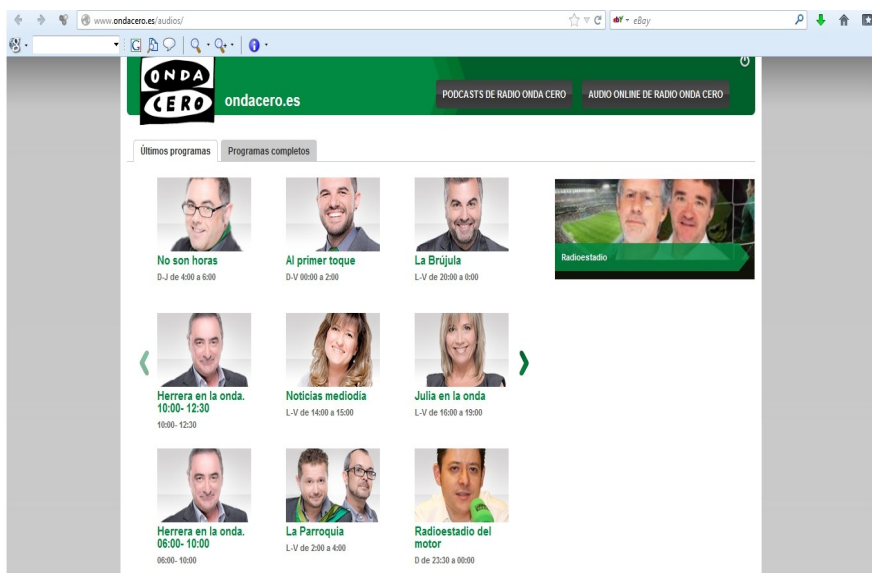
www.ondacero.es/audios/

eBay

ONDA CERO

ondacero.es

PODCASTS DE RADIO ONDA CERO

AUDIO ONLINE DE RADIO ONDA CERO

Últimos programas

Programas completos

No son horas
D-J de 4:00 a 6:00

Al primer toque
D-V 00:00 a 2:00

La Brújula
L-V de 20:00 a 0:00

Radioestadio

Herrera en la onda. 10:00- 12:30
10:00- 12:30

Noticias mediodía
L-V de 14:00 a 15:00

Julia en la onda
L-V de 16:00 a 19:00

Herrera en la onda. 06:00- 10:00
06:00- 10:00

La Parroquia
L-V de 2:00 a 4:00

Radioestadio del motor
D de 23:30 a 00:00